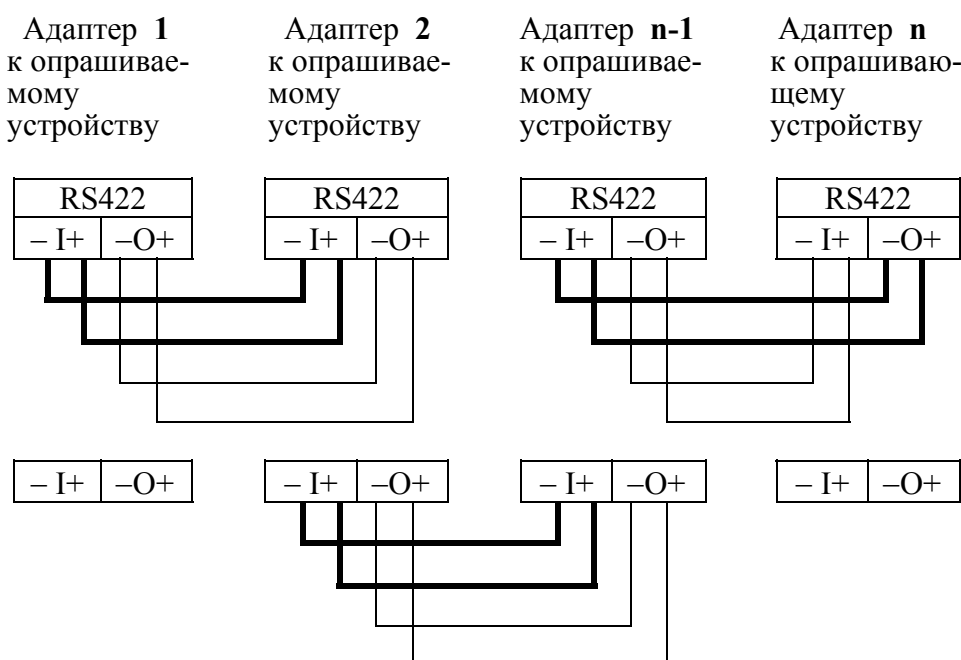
Адаптер **1** к опрашиваемому устройству

Адаптер **2** к опрашиваемому устройству

Адаптер **n-1** к опрашиваемому устройству

Адаптер **n** к опрашивающему устройству

RS422
– I+ –O+

RS422
– I+ –O+

RS422
– I+ –O+

RS422
– I+ –O+

– I+ –O+

– I+ –O+

– I+ –O+

– I+ –O+